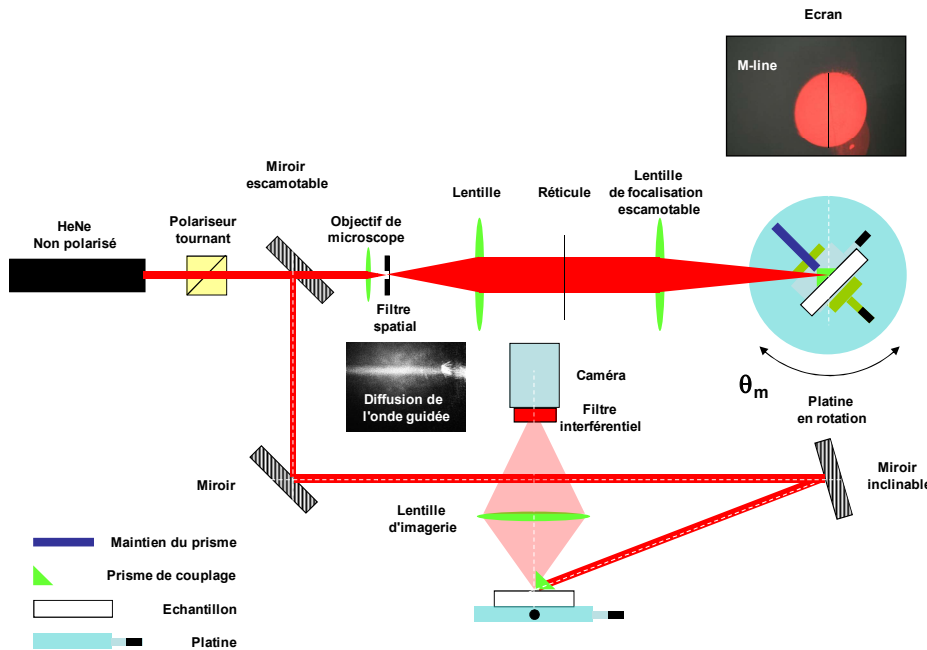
Ecran

M-line

Miroir escamotable

Lentille

Réticule

Lentille de focalisation escamotable

HeNe Non polarisé

Polariseur tournant

Objectif de microscope

Filtre spatial

Diffusion de l'onde guidée

Caméra

Filtre interférentiel

$\theta_m$

Platine en rotation

Miroir

Miroir inclinable

Lentille d'imagerie

Maintien du prisme

Prisme de couplage

Echantillon

Platine